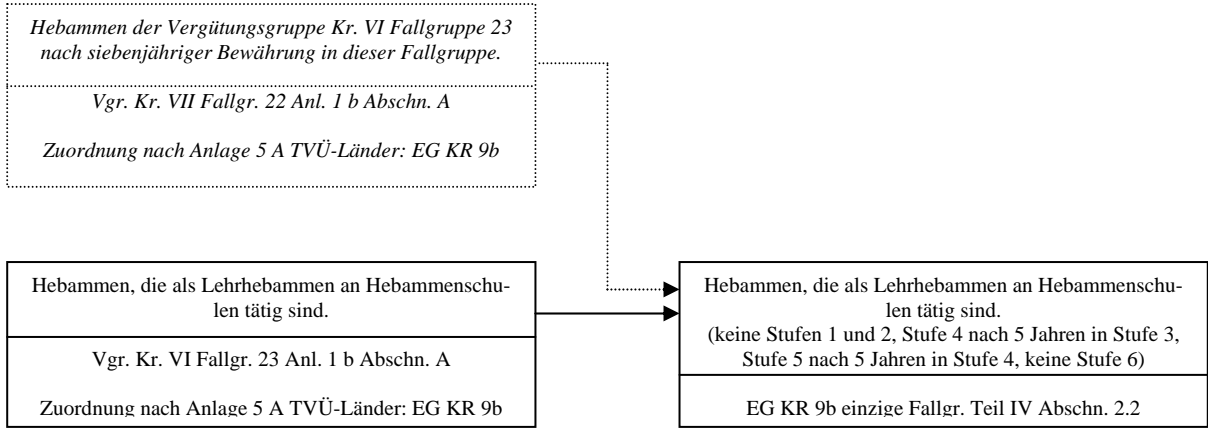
Hebammen der Vergütungsgruppe Kr. VI Fallgruppe 23 nach siebenjähriger Bewährung in dieser Fallgruppe.

Vgr. Kr. VII Fallgr. 22 Anl. 1 b Abschn. A

Zuordnung nach Anlage 5 A TVÜ-Länder: EG KR 9b

Hebammen, die als Lehrhebammen an Hebammenschulen tätig sind.

Vgr. Kr. VI Fallgr. 23 Anl. 1 b Abschn. A

Zuordnung nach Anlage 5 A TVÜ-Länder: EG KR 9b

Hebammen, die als Lehrhebammen an Hebammenschulen tätig sind.
(keine Stufen 1 und 2, Stufe 4 nach 5 Jahren in Stufe 3, Stufe 5 nach 5 Jahren in Stufe 4, keine Stufe 6)

EG KR 9b einzige Fallgr. Teil IV Abschn. 2.2